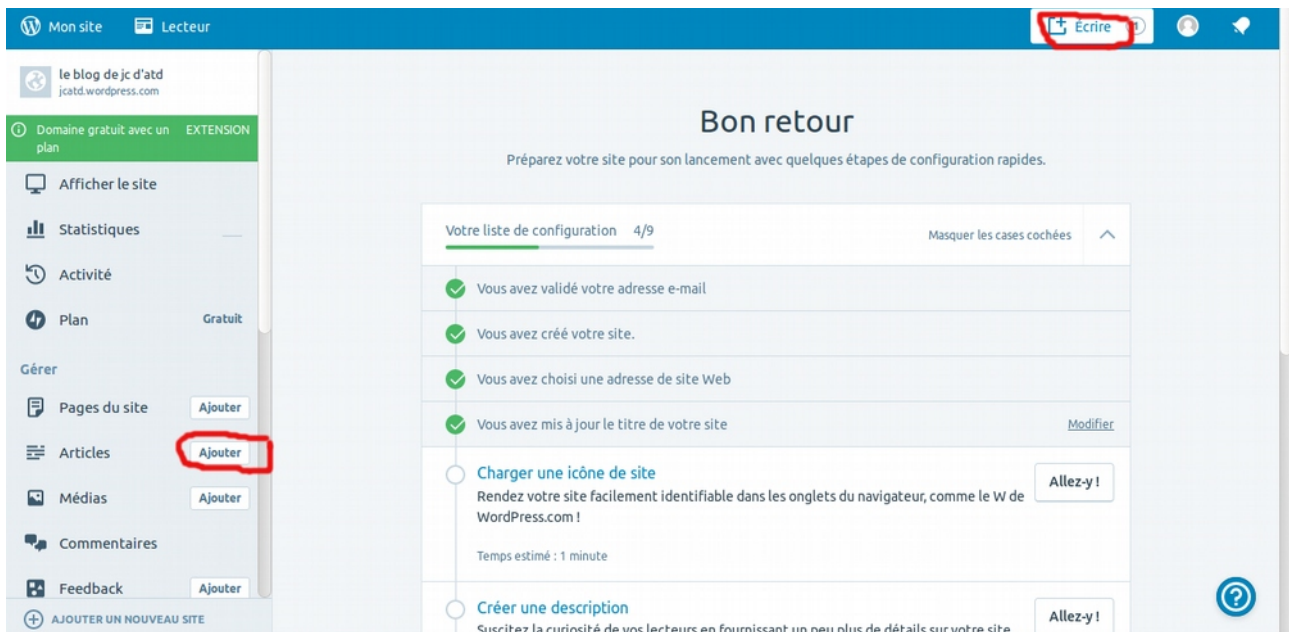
Mon site Lecteur

Écrire

le blog de jc d'atd
jcatd.wordpress.com

Domaine gratuit avec un plan EXTENSION

Afficher le site

Statistiques

Activité

Plan Gratuit

Gérer

Pages du site Ajouter

Articles Ajouter

Médias Ajouter

Commentaires

Feedback Ajouter

AJOUTER UN NOUVEAU SITE

Bon retour

Préparez votre site pour son lancement avec quelques étapes de configuration rapides.

Votre liste de configuration 4/9

Masquer les cases cochées

Vous avez validé votre adresse e-mail

Vous avez créé votre site.

Vous avez choisi une adresse de site Web

Vous avez mis à jour le titre de votre site

Modifier

Charger une icône de site

Rendez votre site facilement identifiable dans les onglets du navigateur, comme le W de WordPress.com !

Allez-y !

Temps estimé : 1 minute

Créer une description

Suscitez la curiosité de vos lecteurs en fournissant un peu plus de détails sur votre site

Allez-y !